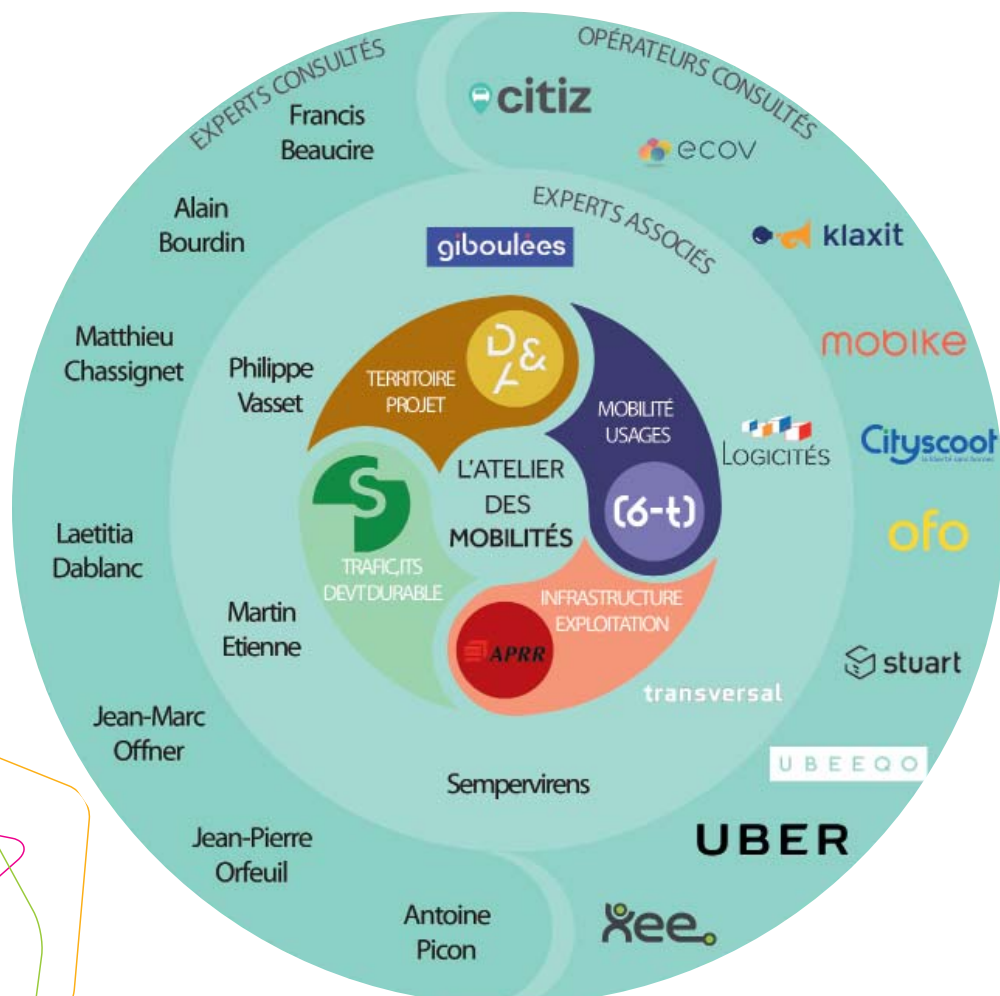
EXPERTS CONSULTÉS

Francis Beaucire

Alain Bourdin

Matthieu Chassignet

Laetitia Dablanc

Jean-Marc Offner

Jean-Pierre Orfeuil

Antoine Picon

OPÉRATEURS CONSULTÉS

citiz

ecov

klaxit

mobike

Cityscoot

ofo

stuart

UBEEQO

UBER

Xee

EXPERTS ASSOCIÉS

giboulées

Philippe Vasset

LOGICITÉS

Martin Etienne

transversal

Sempervirens

TERRITOIRE PROJET

MOBILITÉ USAGES

L'ATELIER DES MOBILITÉS

TRAFIC, ITS DEVT DURABLE

INFRASTRUCTURE EXPLOITATION

(6-t)

APRR